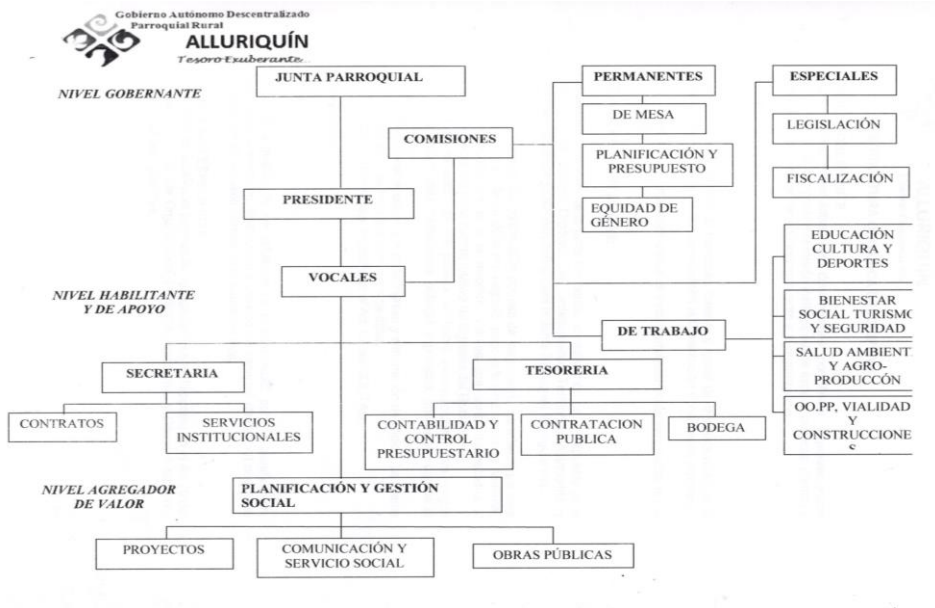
Gobierno Autónomo Descentralizado
Parroquial Rural
ALLURIQUÍN
Tesoro Exuberante

NIVEL GOBERNANTE

JUNTA PARROQUIAL

PERMANENTES

ESPECIALES

DE MESA

COMISIONES

LEGISLACIÓN

PLANIFICACIÓN Y PRESUPUESTO

FISCALIZACIÓN

PRESIDENTE

EQUIDAD DE GÉNERO

EDUCACIÓN CULTURA Y DEPORTES

VOCALES

NIVEL HABILITANTE Y DE APOYO

BIENESTAR SOCIAL TURISMO Y SEGURIDAD

DE TRABAJO

SALUD AMBIENT Y AGRO-PRODUCCÓN

SECRETARIA

TESORERIA

OO.PP, VIALIDAD Y CONSTRUCCIONE

CONTRATOS

SERVICIOS INSTITUCIONALES

CONTABILIDAD Y CONTROL PRESUPUESTARIO

CONTRATACION PUBLICA

BODEGA

NIVEL AGREGADOR DE VALOR

PLANIFICACIÓN Y GESTIÓN SOCIAL

PROYECTOS

COMUNICACIÓN Y SERVICIO SOCIAL

OBRAS PÚBLICAS